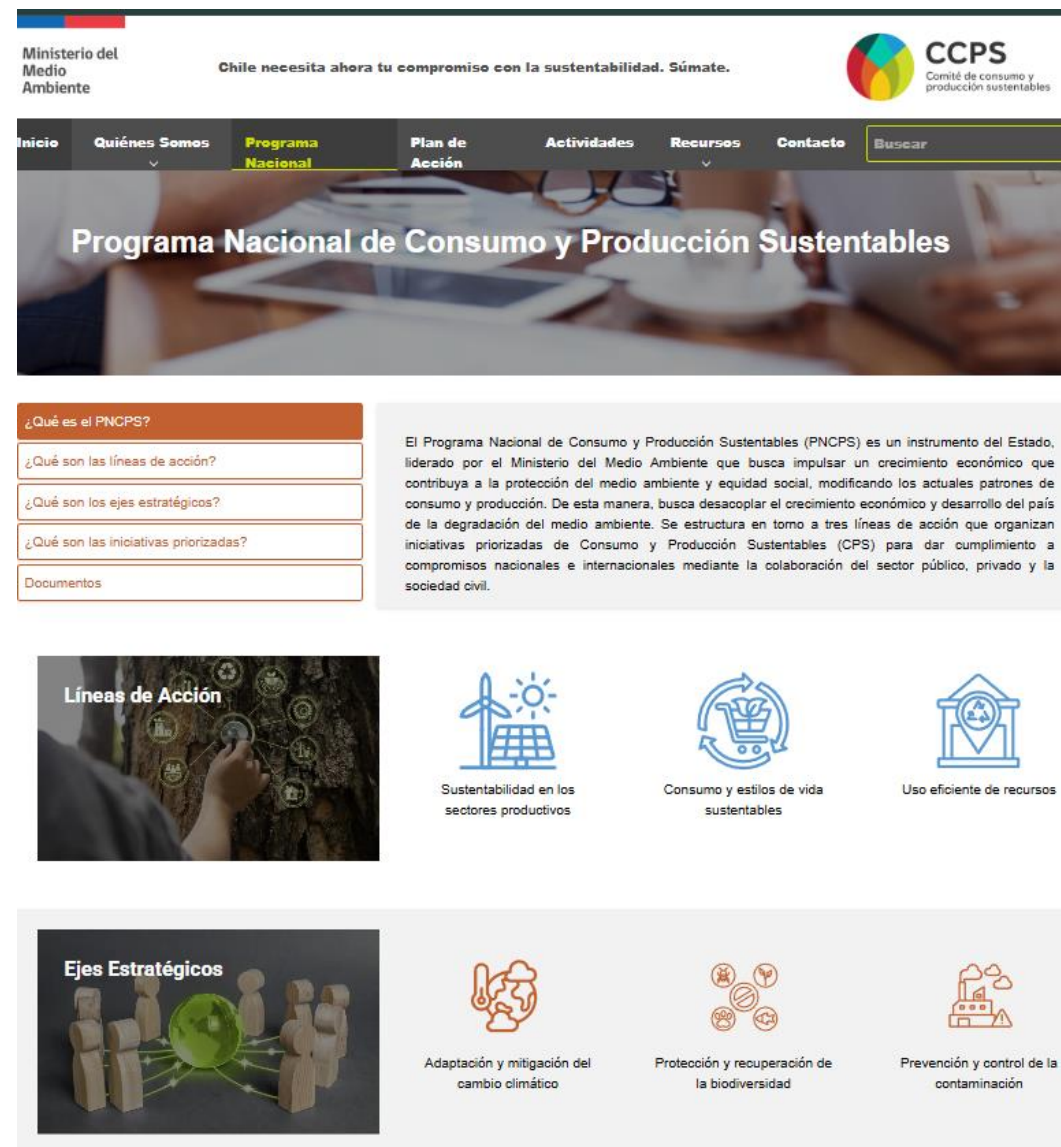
Ministerio del Medio Ambiente

Chile necesita ahora tu compromiso con la sustentabilidad. Súmate.

CCPS
Comité de consumo y producción sustentables

Inicio
Quiénes Somos
Programa Nacional
Plan de Acción
Actividades
Recursos
Contacto
Buscar

Programa Nacional de Consumo y Producción Sustentables

¿Qué es el PNCPS?
¿Qué son las líneas de acción?
¿Qué son los ejes estratégicos?
¿Qué son las iniciativas priorizadas?
Documentos

El Programa Nacional de Consumo y Producción Sustentables (PNCPS) es un instrumento del Estado, liderado por el Ministerio del Medio Ambiente que busca impulsar un crecimiento económico que contribuya a la protección del medio ambiente y equidad social, modificando los actuales patrones de consumo y producción. De esta manera, busca desacoplar el crecimiento económico y desarrollo del país de la degradación del medio ambiente. Se estructura en torno a tres líneas de acción que organizan iniciativas priorizadas de Consumo y Producción Sustentables (CPS) para dar cumplimiento a compromisos nacionales e internacionales mediante la colaboración del sector público, privado y la sociedad civil.

Líneas de Acción

Sustentabilidad en los sectores productivos

Consumo y estilos de vida sustentables

Uso eficiente de recursos

Ejes Estratégicos

Adaptación y mitigación del cambio climático

Protección y recuperación de la biodiversidad

Prevención y control de la contaminación